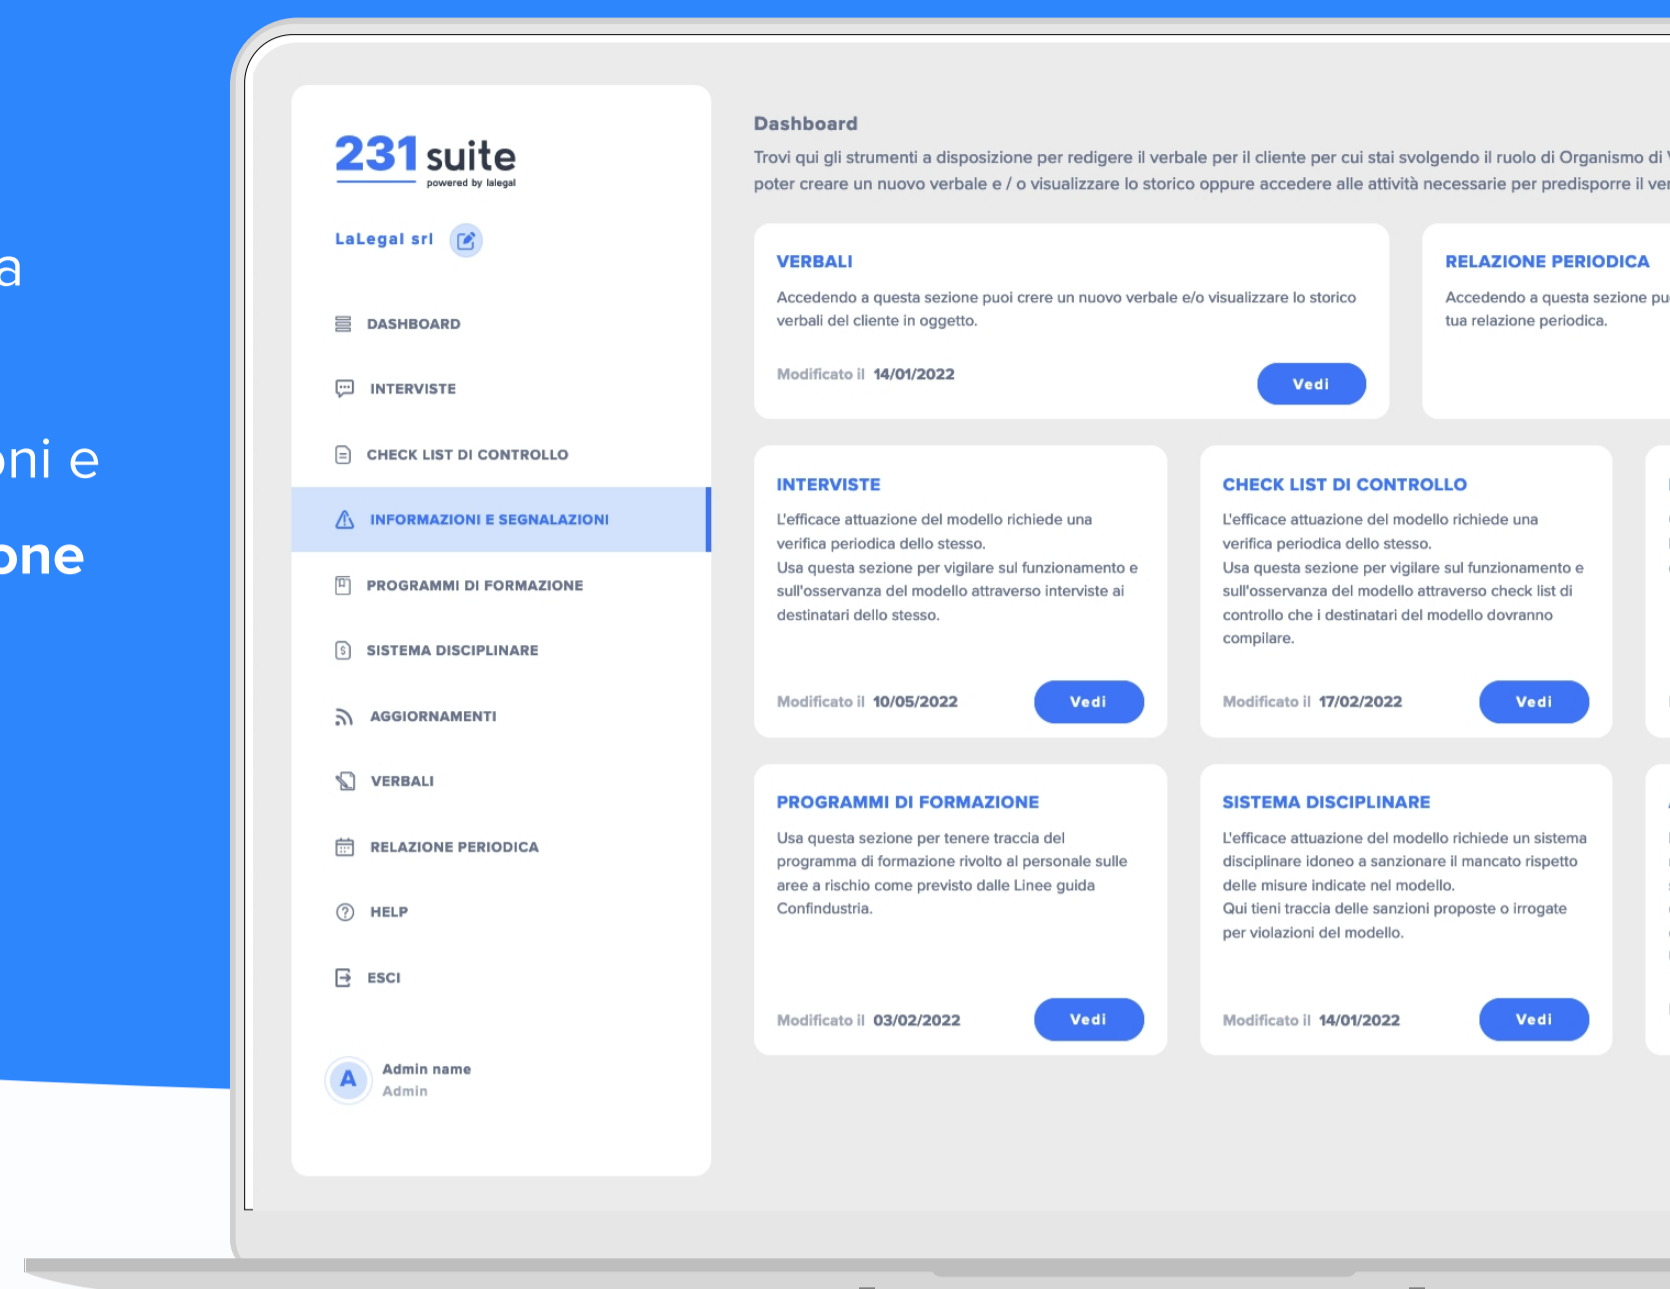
a

oni e

one

231 suite
powered by lalegal

LaLegal srl

DASHBOARD

INTERVISTE

CHECK LIST DI CONTROLLO

INFORMAZIONI E SEGNALAZIONI

PROGRAMMI DI FORMAZIONE

SISTEMA DISCIPLINARE

AGGIORNAMENTI

VERBALI

RELAZIONE PERIODICA

HELP

ESCI

A
Admin name
Admin

Dashboard

Trovi qui gli strumenti a disposizione per redigere il verbale per il cliente per cui stai svolgendo il ruolo di Organismo di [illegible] poter creare un nuovo verbale e / o visualizzare lo storico oppure accedere alle attività necessarie per predisporre il ver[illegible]

VERBALI

Accedendo a questa sezione puoi crere un nuovo verbale e/o visualizzare lo storico verbali del cliente in oggetto.

Modificato il 14/01/2022

Vedi

RELAZIONE PERIODICA

Accedendo a questa sezione pu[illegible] tua relazione periodica.

INTERVISTE

L'efficace attuazione del modello richiede una verifica periodica dello stesso.
Usa questa sezione per vigilare sul funzionamento e sull'osservanza del modello attraverso interviste ai destinatari dello stesso.

Modificato il 10/05/2022

Vedi

CHECK LIST DI CONTROLLO

L'efficace attuazione del modello richiede una verifica periodica dello stesso.
Usa questa sezione per vigilare sul funzionamento e sull'osservanza del modello attraverso check list di controllo che i destinatari del modello dovranno compilare.

Modificato il 17/02/2022

Vedi

PROGRAMMI DI FORMAZIONE

Usa questa sezione per tenere traccia del programma di formazione rivolto al personale sulle aree a rischio come previsto dalle Linee guida Confindustria.

Modificato il 03/02/2022

Vedi

SISTEMA DISCIPLINARE

L'efficace attuazione del modello richiede un sistema disciplinare idoneo a sanzionare il mancato rispetto delle misure indicate nel modello.
Qui tieni traccia delle sanzioni proposte o irrogate per violazioni del modello.

Modificato il 14/01/2022

Vedi